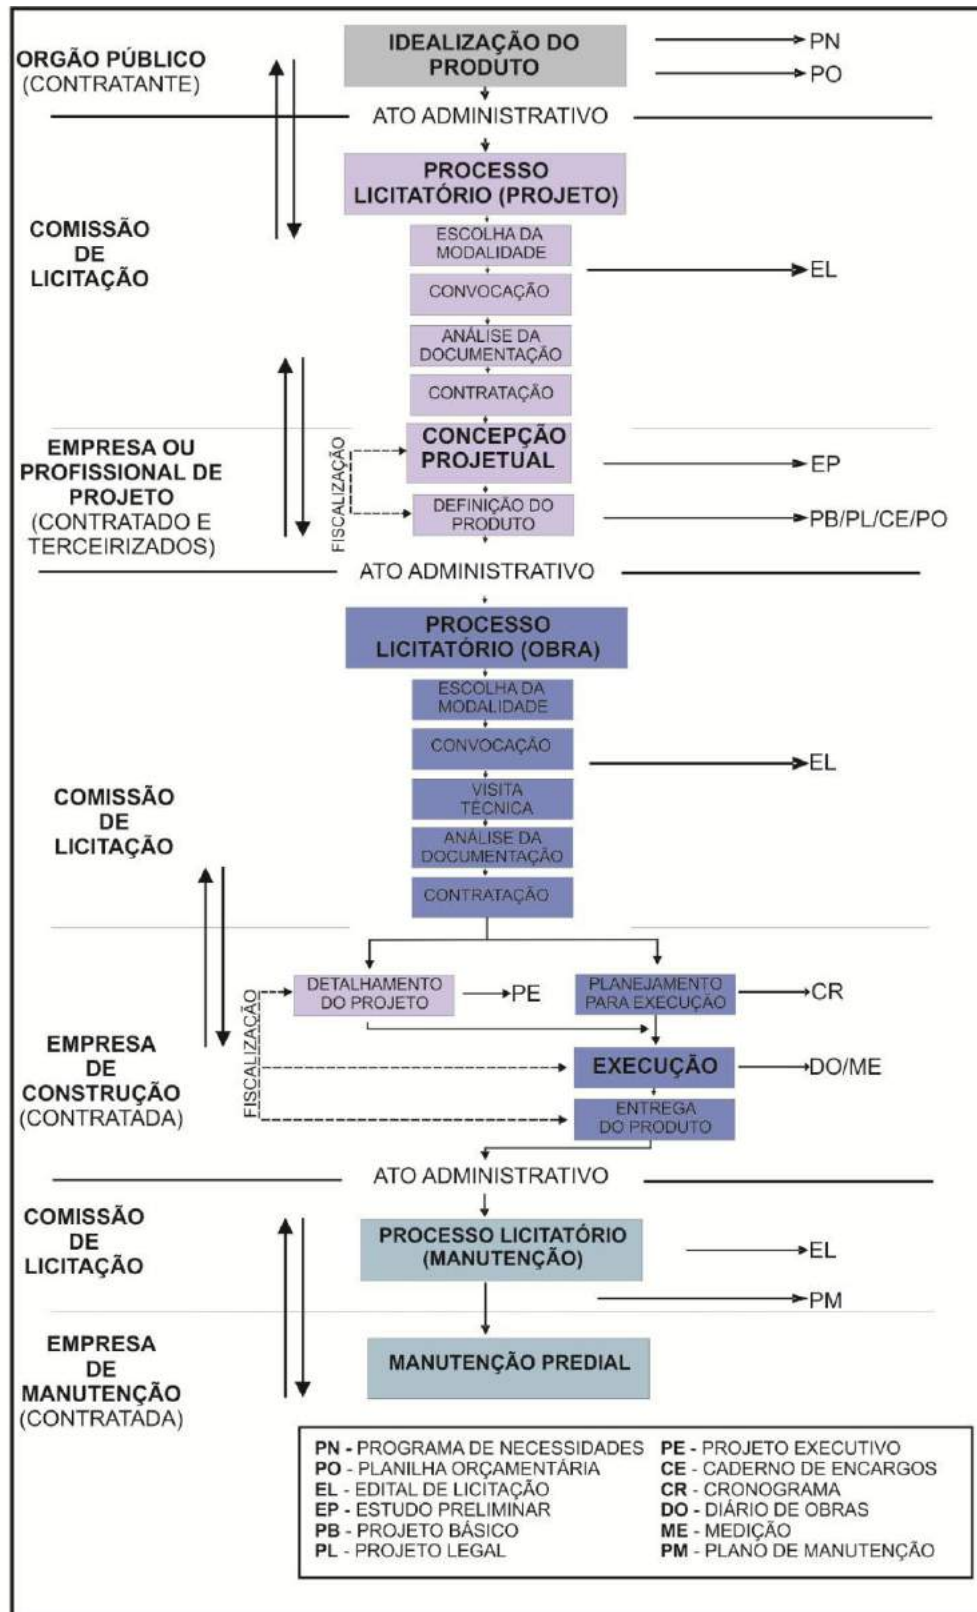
ORGÃO PÚBLICO
(CONTRATANTE)

IDEALIZAÇÃO DO PRODUTO

PN

PO

ATO ADMINISTRATIVO

PROCESSO LICITATÓRIO (PROJETO)

COMISSÃO DE LICITAÇÃO

ESCOLHA DA MODALIDADE

CONVOCAÇÃO

EL

ANÁLISE DA DOCUMENTAÇÃO

CONTRATAÇÃO

EMPRESA OU PROFISSIONAL DE PROJETO
(CONTRATADO E TERCEIRIZADOS)

FISCALIZAÇÃO

CONCEPÇÃO PROJETUAL

EP

DEFINIÇÃO DO PRODUTO

PB/PL/CE/PO

ATO ADMINISTRATIVO

PROCESSO LICITATÓRIO (OBRA)

ESCOLHA DA MODALIDADE

CONVOCAÇÃO

EL

COMISSÃO DE LICITAÇÃO

VISITA TÉCNICA

ANÁLISE DA DOCUMENTAÇÃO

CONTRATAÇÃO

FISCALIZAÇÃO

DETALHAMENTO DO PROJETO

PE

PLANEJAMENTO PARA EXECUÇÃO

CR

EMPRESA DE CONSTRUÇÃO
(CONTRATADA)

EXECUÇÃO

DO/ME

ENTREGA DO PRODUTO

ATO ADMINISTRATIVO

COMISSÃO DE LICITAÇÃO

PROCESSO LICITATÓRIO (MANUTENÇÃO)

EL

PM

EMPRESA DE MANUTENÇÃO
(CONTRATADA)

MANUTENÇÃO PREDIAL

PN - PROGRAMA DE NECESSIDADES
PO - PLANILHA ORÇAMENTÁRIA
EL - EDITAL DE LICITAÇÃO
EP - ESTUDO PRELIMINAR
PB - PROJETO BÁSICO
PL - PROJETO LEGAL

PE - PROJETO EXECUTIVO
CE - CADERNO DE ENCARGOS
CR - CRONOGRAMA
DO - DIÁRIO DE OBRAS
ME - MEDIÇÃO
PM - PLANO DE MANUTENÇÃO